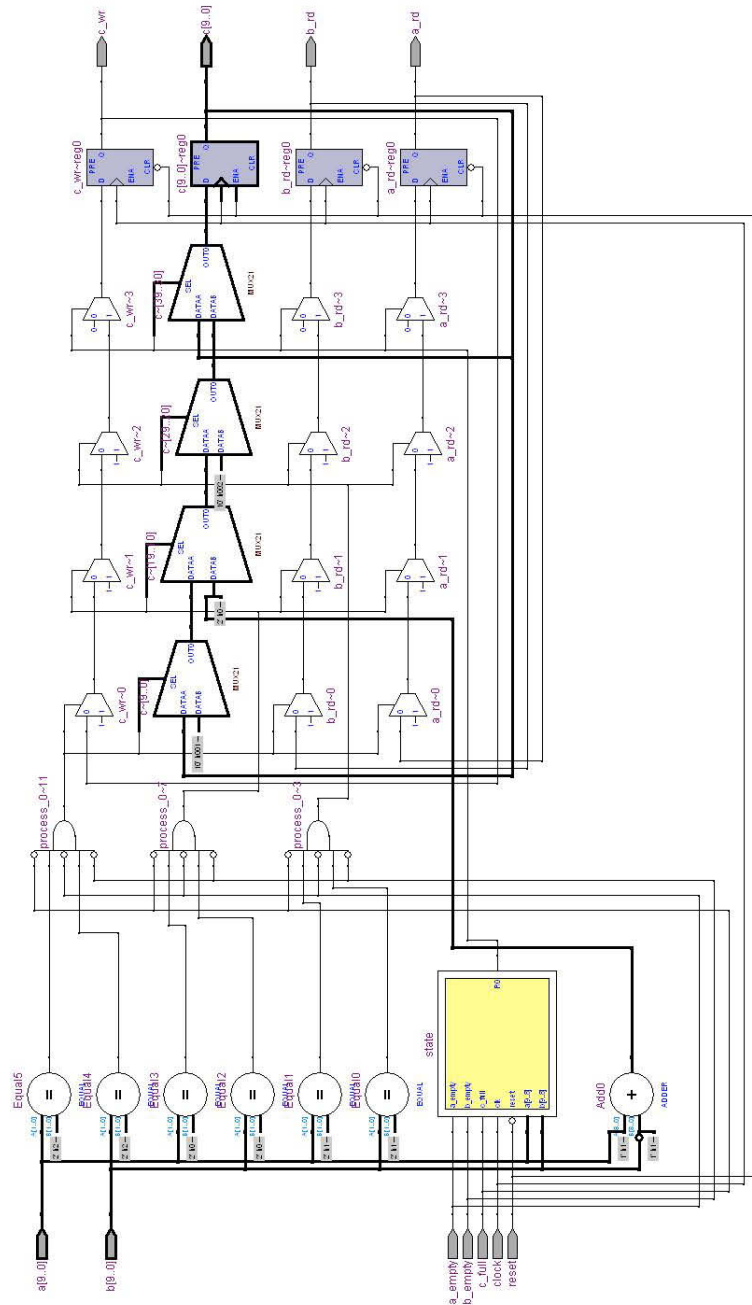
c_wr
c[9..0]
b_rd
a_rd
c_wr~reg0
c[9..0]~reg0
b_rd~reg0
a_rd~reg0
PRE
D
Q
ENA
CLR
MUX21
SEL
DATAA
DATAB
OUT0
c_wr~3
c~[39..30]
b_rd~3
a_rd~3
c_wr~2
c~[29..20]
b_rd~2
a_rd~2
c_wr~1
c~[19..10]
b_rd~1
a_rd~1
c_wr~0
c~[9..0]
b_rd~0
a_rd~0
0
1
process_0~11
process_0~7
process_0~3
Equal5
Equal4
Equal3
Equal2
Equal1
Equal0
EQUAL
A[1..0]
B[1..0]
state
a_empty
b_empty
c_full
clk
reset
Add0
ADDER
+
a[9..0]
b[9..0]
a_empty
b_empty
c_full
clock
reset
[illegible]